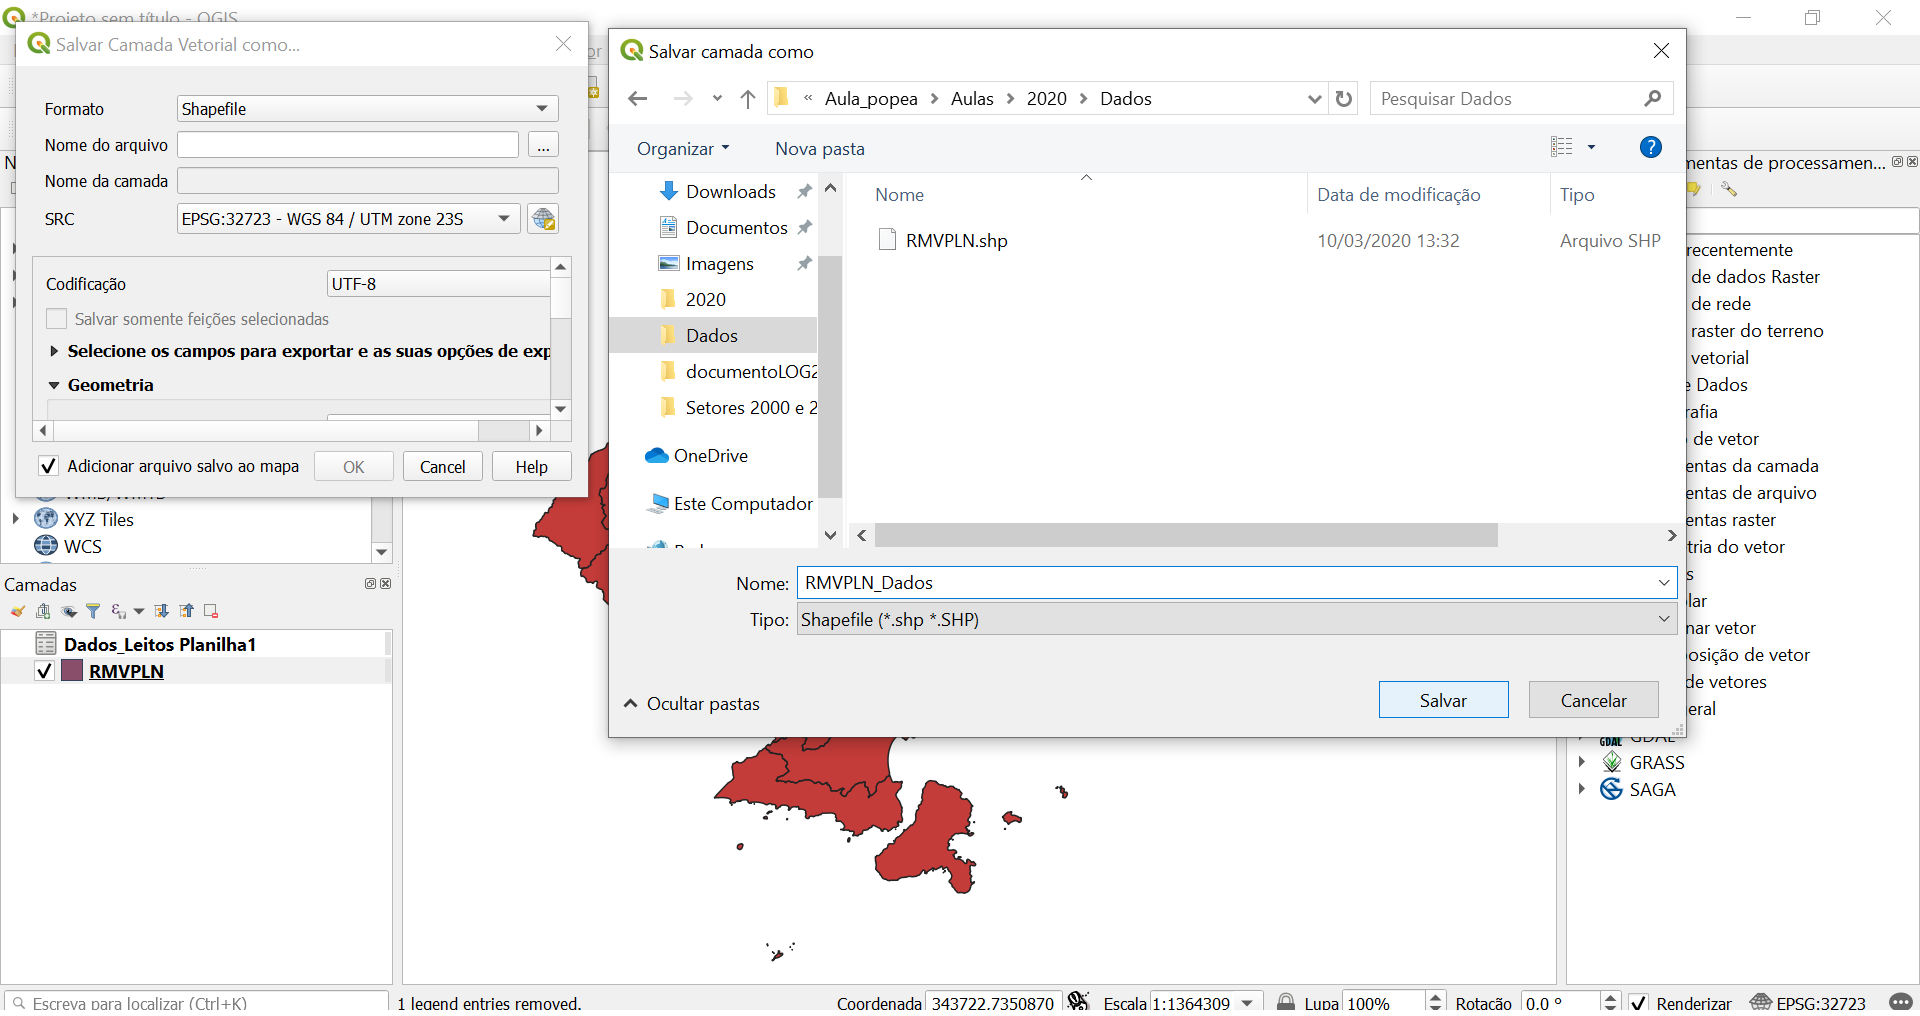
*Projeto sem título - QGIS

Salvar Camada Vetorial como...

Formato Shapefile

Nome do arquivo ...

Nome da camada

SRC EPSG:32723 - WGS 84 / UTM zone 23S

Codificação UTF-8

Salvar somente feições selecionadas

Selecione os campos para exportar e as suas opções de exp

Geometria

Adicionar arquivo salvo ao mapa OK Cancel Help

Salvar camada como

« Aula_popea › Aulas › 2020 › Dados

Pesquisar Dados

Organizar ▾ Nova pasta

Downloads
Documentos
Imagens
2020
Dados
documentoLOG2
Setores 2000 e 2
OneDrive
Este Computador

| Nome | Data de modificação | Tipo |
|---|---|---|
| RMVPLN.shp | 10/03/2020 13:32 | Arquivo SHP |

Nome: RMVPLN_Dados

Tipo: Shapefile (*.shp *.SHP)

Ocultar pastas

Salvar Cancelar

XYZ Tiles
WCS

Camadas

Dados_Leitos Planilha1
RMVPLN

mentas de processamen...
recentemente
de dados Raster
de rede
raster do terreno
vetorial
Dados
rafia
de vetor
entas da camada
entas de arquivo
entas raster
tria do vetor
s
lar
nar vetor
osição de vetor
de vetores
eral
GDAL
GRASS
SAGA

Escreva para localizar (Ctrl+K)

1 legend entries removed.

Coordenada 343722,7350870 Escala 1:1364309 Lupa 100% Rotação 0,0 ° Renderizar EPSG:32723